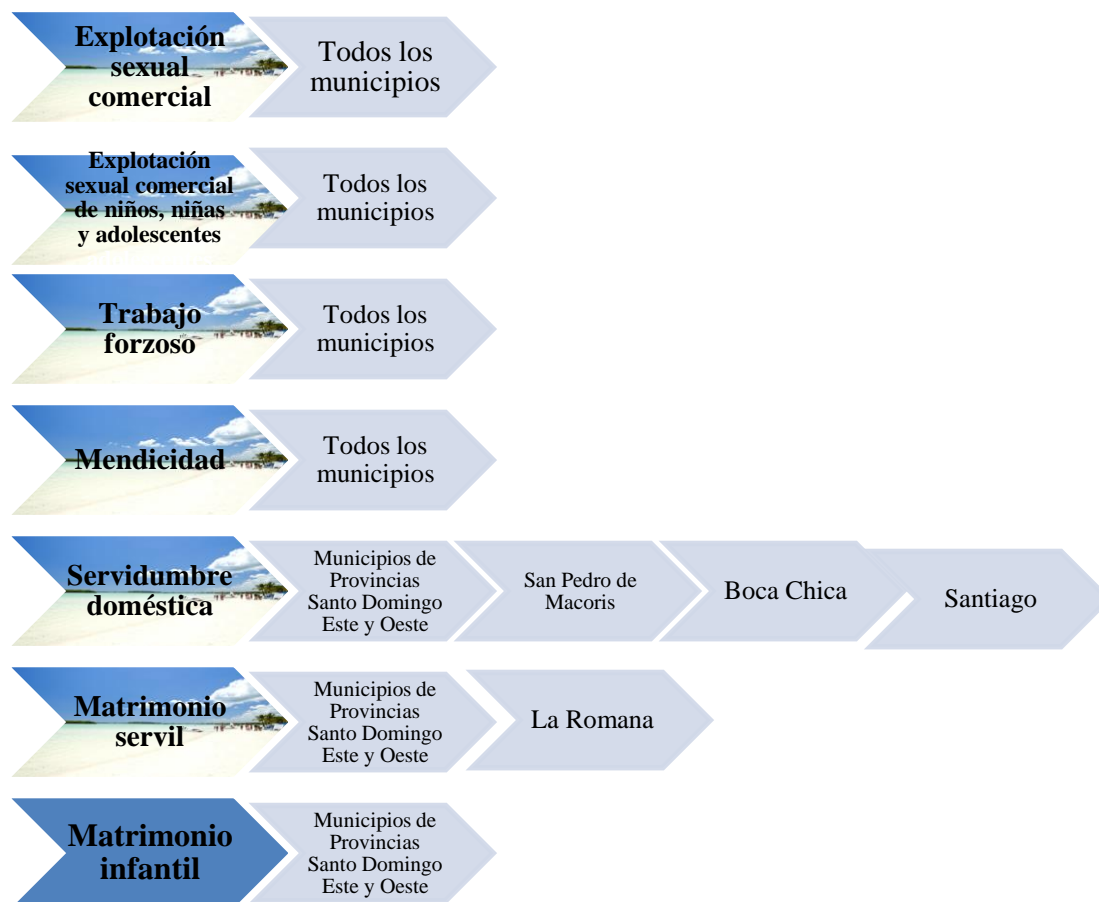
Explotación sexual comercial

Todos los municipios

Explotación sexual comercial de niños, niñas y adolescentes

Todos los municipios

Trabajo forzoso

Todos los municipios

Mendicidad

Todos los municipios

Servidumbre doméstica

Municipios de Provincias Santo Domingo Este y Oeste

San Pedro de Macoris

Boca Chica

Santiago

Matrimonio servil

Municipios de Provincias Santo Domingo Este y Oeste

La Romana

Matrimonio infantil

Municipios de Provincias Santo Domingo Este y Oeste